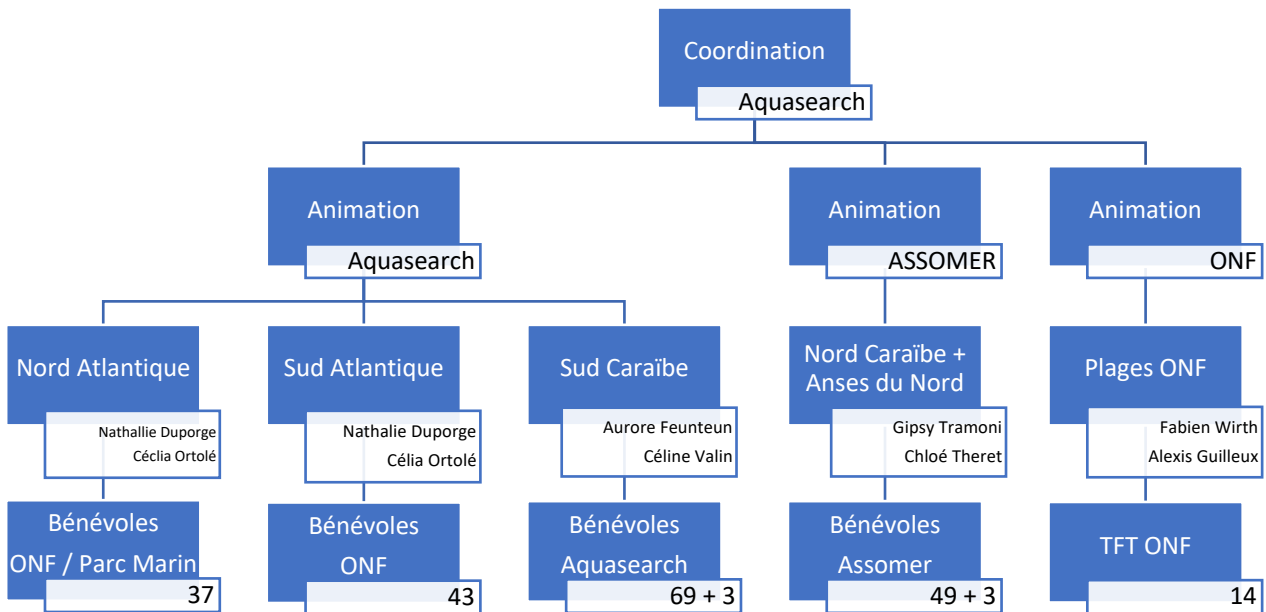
Coordination
Aquasearch

Animation
Aquasearch

Animation
ASSOMER

Animation
ONF

Nord Atlantique
Nathallie Duporge
Céclia Ortolé

Sud Atlantique
Nathalie Duporge
Célia Ortolé

Sud Caraïbe
Aurore Feunteun
Céline Valin

Nord Caraïbe + Anses du Nord
Gipsy Tramoni
Chloé Theret

Plages ONF
Fabien Wirth
Alexis Guilleux

Bénévoles ONF / Parc Marin
37

Bénévoles ONF
43

Bénévoles Aquasearch
69 + 3

Bénévoles Assomer
49 + 3

TFT ONF
14